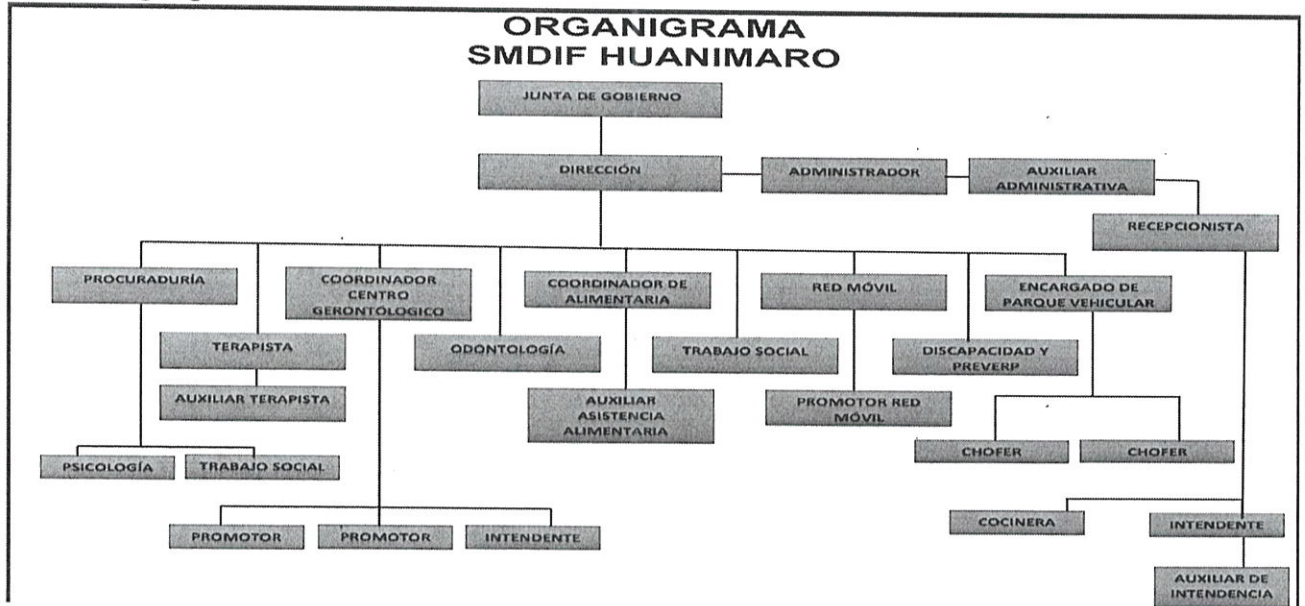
ORGANIGRAMA
SMDIF HUANIMARO

JUNTA DE GOBIERNO

DIRECCIÓN

ADMINISTRADOR

AUXILIAR ADMINISTRATIVA

RECEPCIONISTA

PROCURADURÍA

COORDINADOR CENTRO GERONTOLOGICO

COORDINADOR DE ALIMENTARIA

RED MÓVIL

ENCARGADO DE PARQUE VEHICULAR

TERAPISTA

ODONTOLOGÍA

TRABAJO SOCIAL

DISCAPACIDAD Y PREVERP

AUXILIAR TERAPISTA

AUXILIAR ASISTENCIA ALIMENTARIA

PROMOTOR RED MÓVIL

PSICOLOGÍA

TRABAJO SOCIAL

CHOFER

CHOFER

COCINERA

INTENDENTE

PROMOTOR

PROMOTOR

INTENDENTE

AUXILIAR DE INTENDENCIA